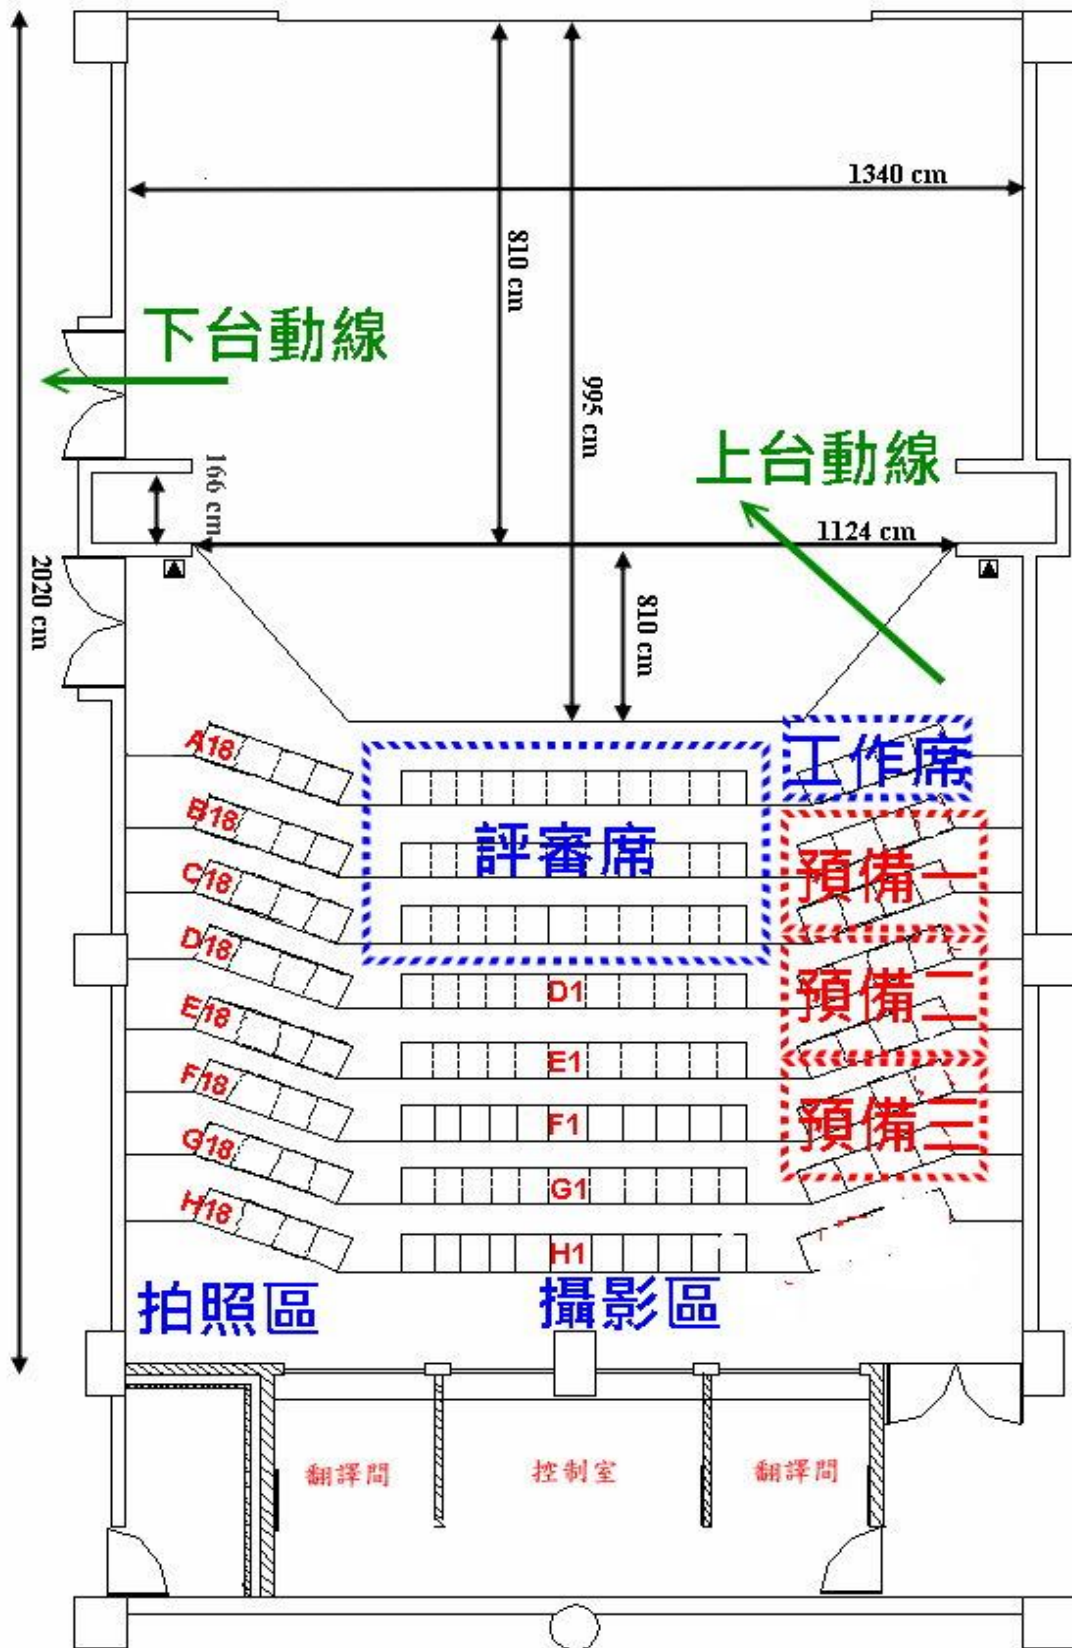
1340 cm

810 cm

995 cm

下台動線

上台動線

166 cm

1124 cm

2020 cm

810 cm

A18
B18
C18
D18
E18
F18
G18
H18

工作席

評審席

預備一

預備二

預備三

D1
E1
F1
G1
H1

拍照區

攝影區

翻譯間

控制室

翻譯間